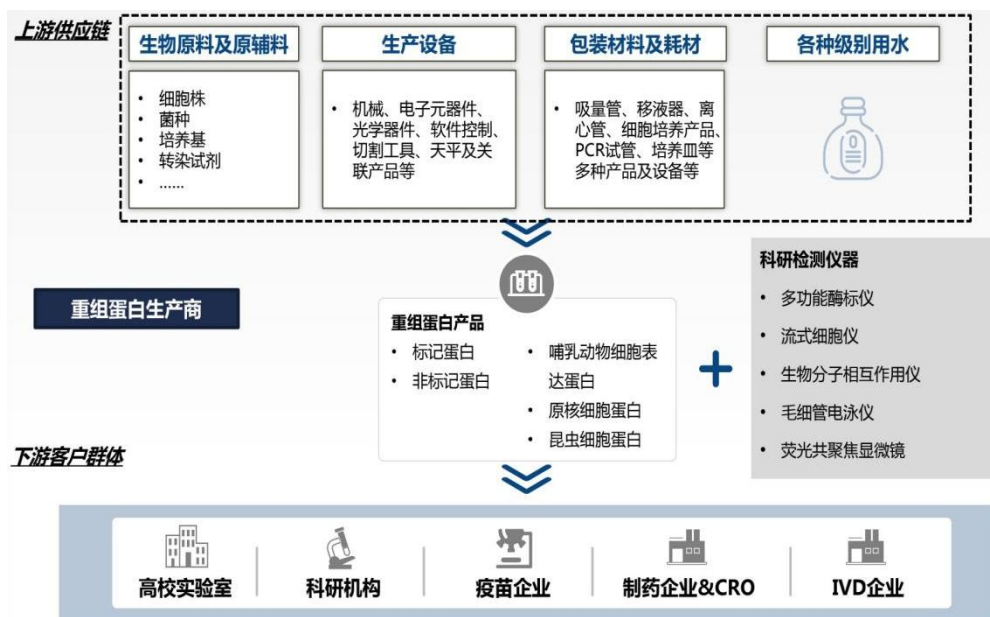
上游供应链

生物原料及原辅料
- 细胞株
- 菌种
- 培养基
- 转染试剂
- ……

生产设备
- 机械、电子元器件、光学器件、软件控制、切割工具、天平及关联产品等

包装材料及耗材
- 吸量管、移液器、离心管、细胞培养产品、PCR试管、培养皿等多种产品及设备等

各种级别用水

重组蛋白生产商

重组蛋白产品
- 标记蛋白
- 非标记蛋白
- 哺乳动物细胞表达蛋白
- 原核细胞蛋白
- 昆虫细胞蛋白

+

科研检测仪器
- 多功能酶标仪
- 流式细胞仪
- 生物分子相互作用仪
- 毛细管电泳仪
- 荧光共聚焦显微镜

下游客户群体

高校实验室
科研机构
疫苗企业
制药企业&CRO
IVD企业